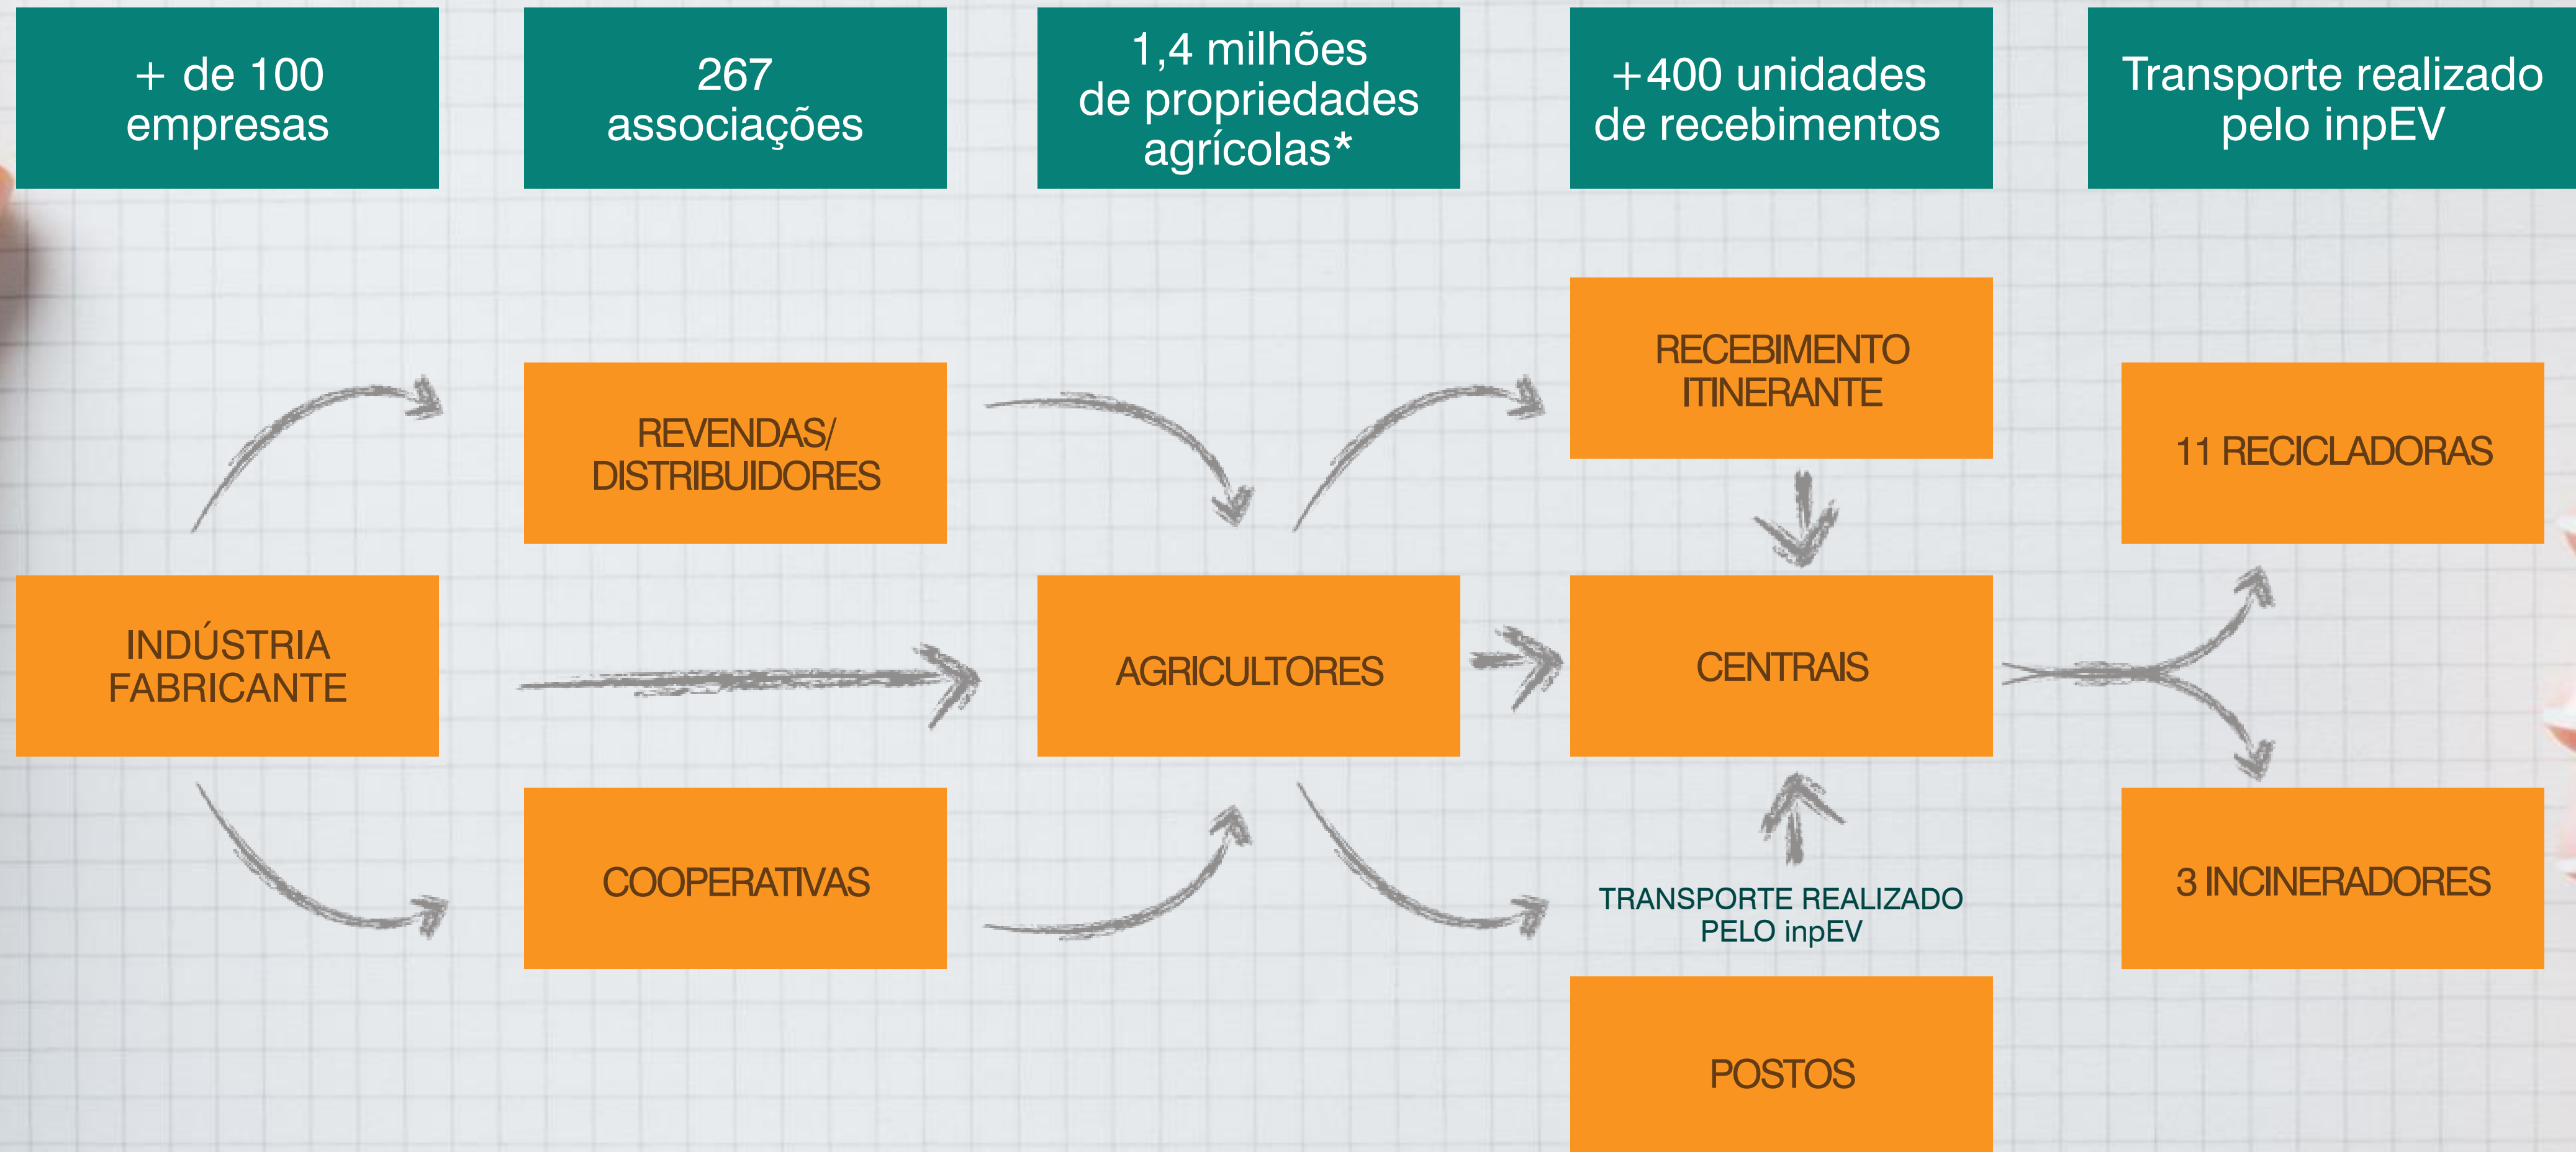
+ de 100 empresas

267 associações

1,4 milhões de propriedades agrícolas*

+400 unidades de recebimentos

Transporte realizado pelo inpEV

REVENDAS/ DISTRIBUIDORES

RECEBIMENTO ITINERANTE

11 RECICLADORAS

INDÚSTRIA FABRICANTE

AGRICULTORES

CENTRAIS

COOPERATIVAS

TRANSPORTE REALIZADO PELO inpEV

3 INCINERADORES

POSTOS